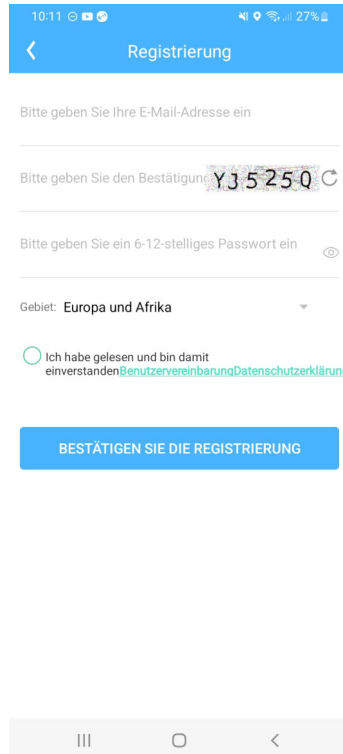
10:11 27%

Registrierung

Bitte geben Sie Ihre E-Mail-Adresse ein

Bitte geben Sie den Bestätigung

Y35250

Bitte geben Sie ein 6-12-stelliges Passwort ein

Gebiet: Europa und Afrika

Ich habe gelesen und bin damit einverstandenBenutzervereinbarungDatenschutzerklärun

BESTÄTIGEN SIE DIE REGISTRIERUNG